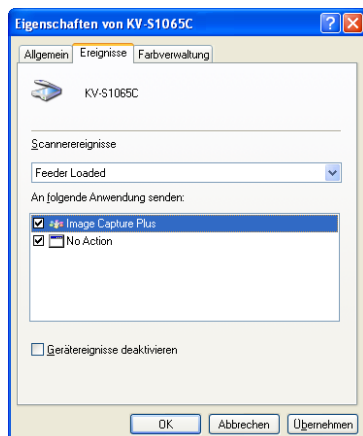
Eigenschaften von KV-S1065C

Allgemein | Ereignisse | Farbverwaltung

KV-S1065C

Scannerereignisse

Feeder Loaded

An folgende Anwendung senden:

☑ Image Capture Plus
☑ No Action

☐ Geräteereignisse deaktivieren

OK | Abbrechen | Übernehmen